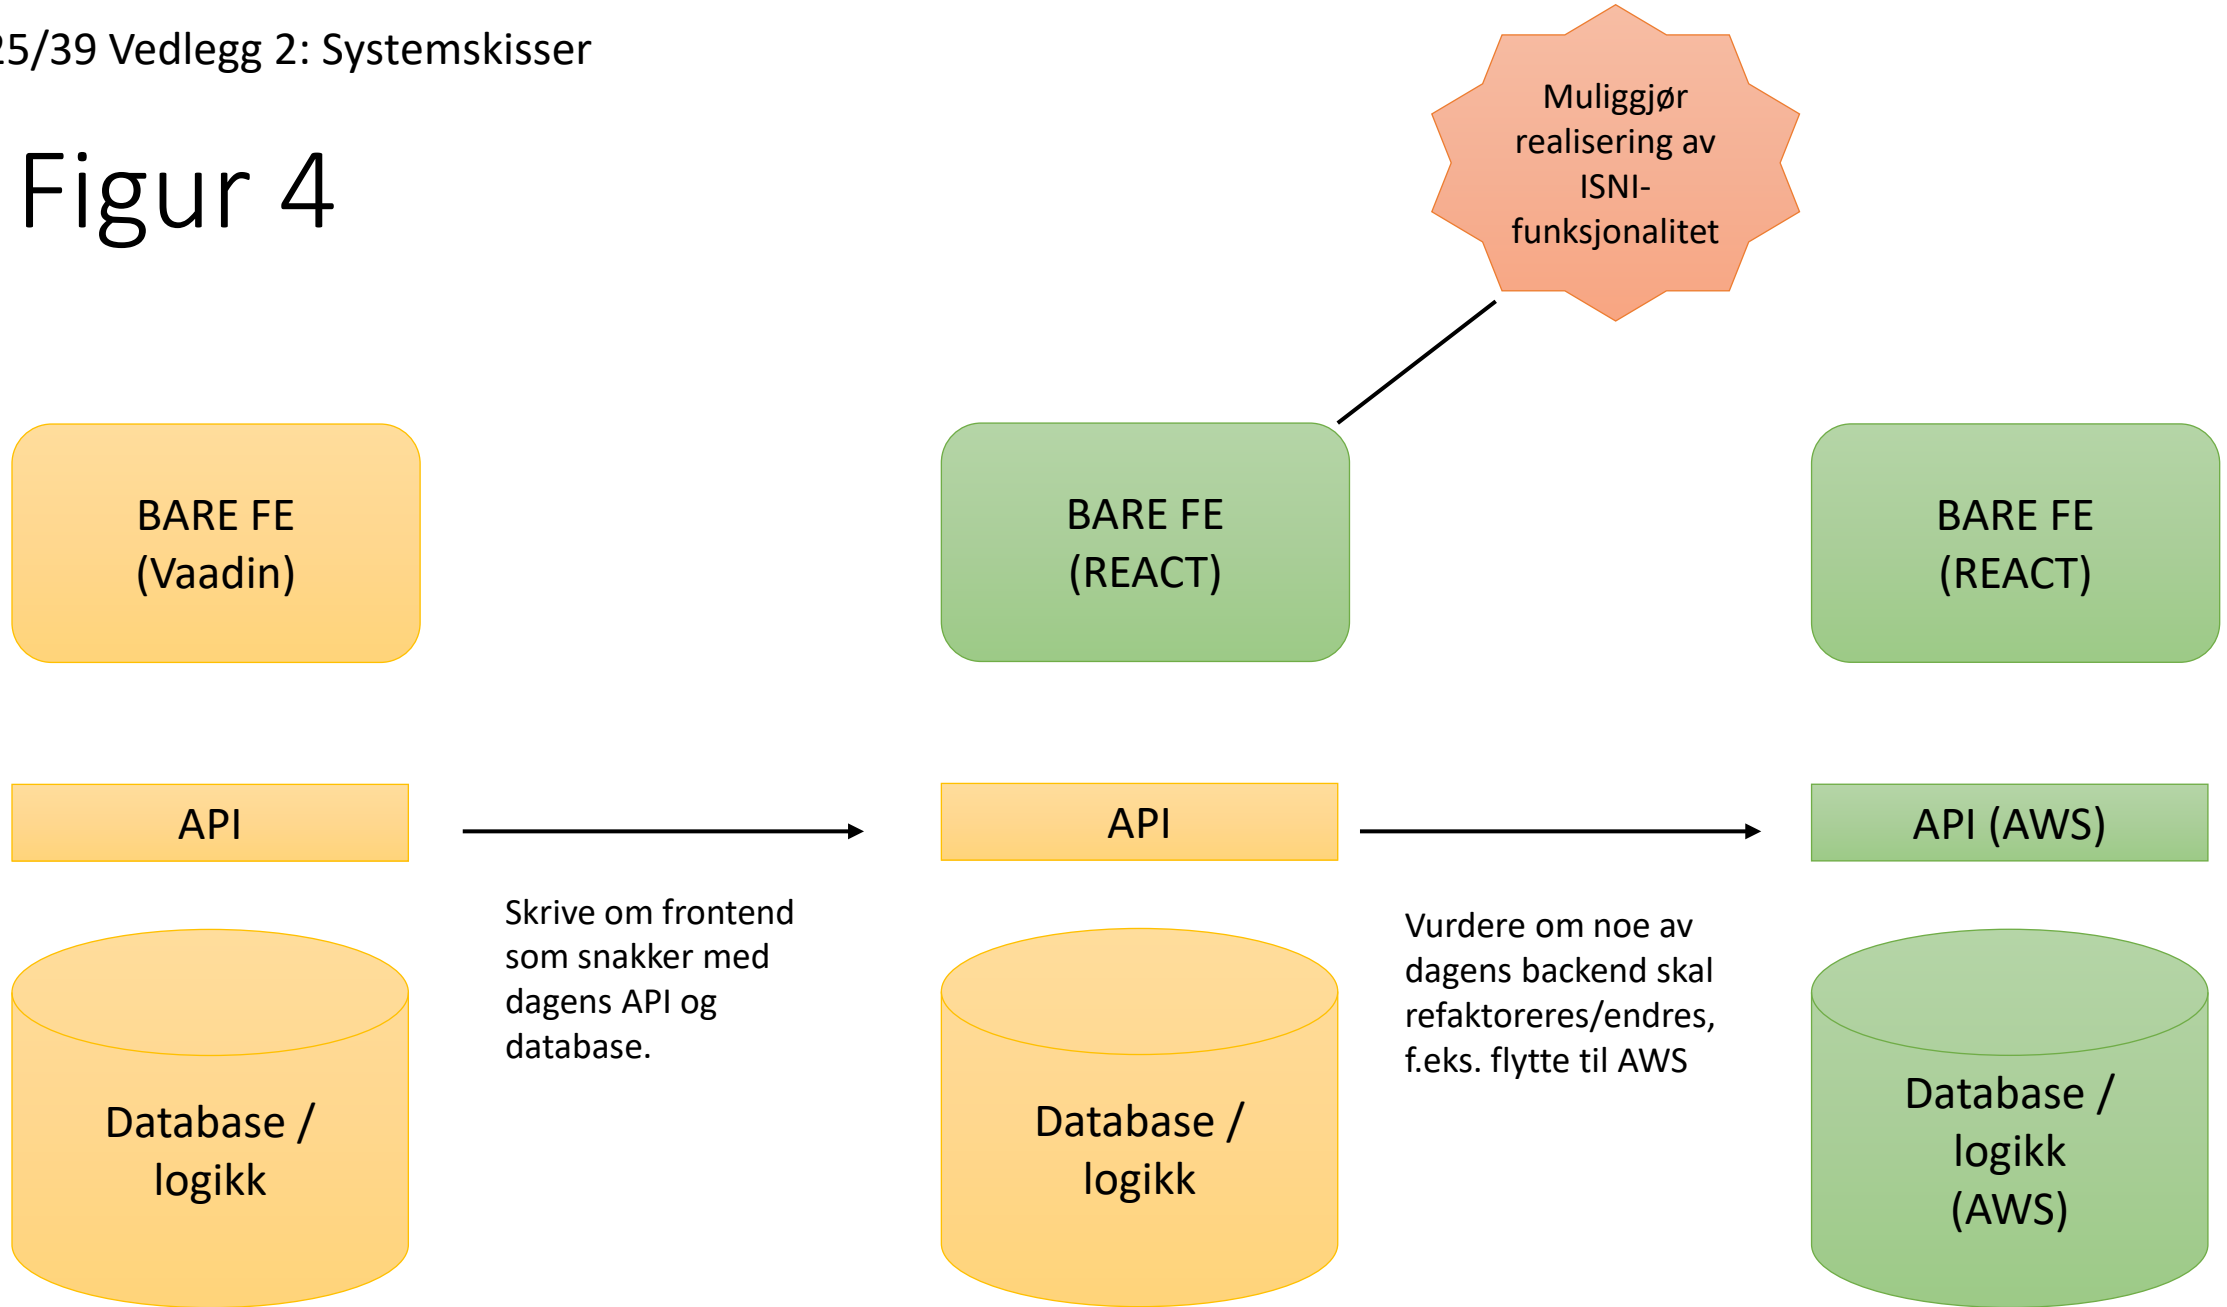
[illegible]5/39 Vedlegg 2: Systemskisser

Figur 4

Muliggjør realisering av ISNI-funksjonalitet

BARE FE (Vaadin)

BARE FE (REACT)

BARE FE (REACT)

API

API

API (AWS)

Skrive om frontend som snakker med dagens API og database.

Vurdere om noe av dagens backend skal refaktoreres/endres, f.eks. flytte til AWS

Database / logikk

Database / logikk

Database / logikk (AWS)